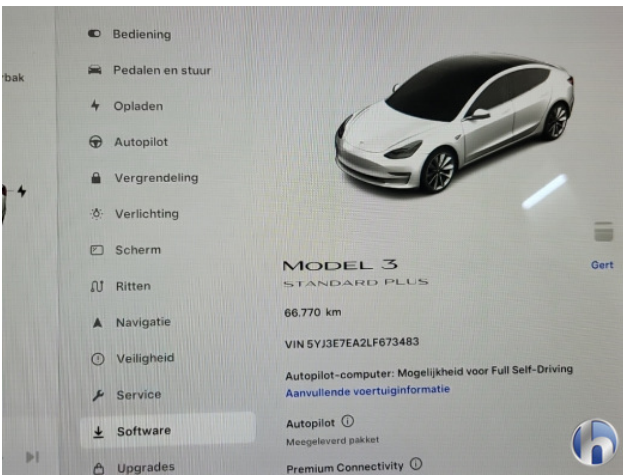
rbak

Bediening
Pedalen en stuur
Opladen
Autopilot
Vergrendeling
Verlichting
Scherm
Ritten
Navigatie
Veiligheid
Service
Software
Upgrades

MODEL 3
STANDARD PLUS

Gert

66.770 km

VIN 5YJ3E7EA2LF673483

Autopilot-computer: Mogelijkheid voor Full Self-Driving
Aanvullende voertuiginformatie

Autopilot ⓘ
Meegeleverd pakket

Premium Connectivity ⓘ